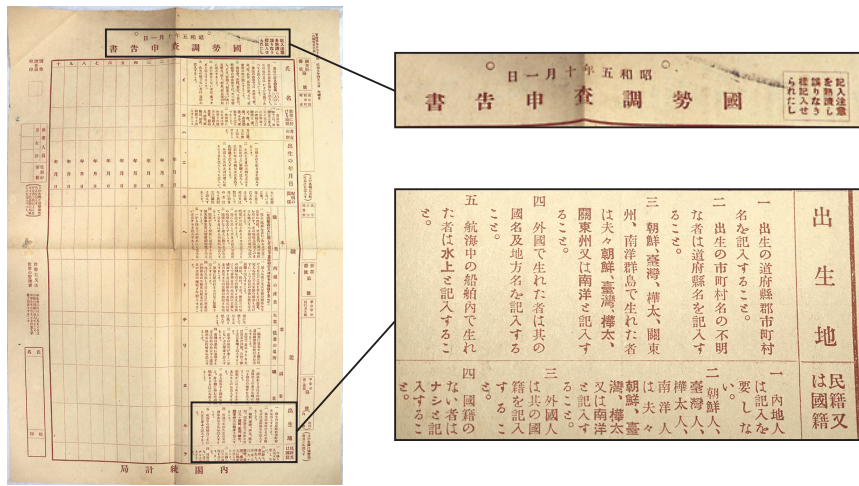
昭和五年十月一日

國勢調査申告書

記入注意を熟讀し誤りなき樣記入せられたし

出生地

一 出生の道府縣郡市町村名を記入すること。
二 出生の市町村名の不明な者は道府縣名を記入すること。
三 朝鮮、臺灣、樺太、關東州、南洋群島で生れた者は夫々朝鮮、臺灣、樺太、關東州又は南洋と記入すること。
四 外國で生れた者は其の國名及地方名を記入すること。
五 航海中の船舶内で生れた者は水上と記入すること。

民籍又は國籍

一 内地人は記入を要しない。
二 朝鮮人、臺灣人、樺太人、南洋人は夫々朝鮮、臺灣、樺太又は南洋と記入すること。
三 外國人は其の國籍を記入すること。
四 國籍のない者はナシと記入すること。

内閣統計局